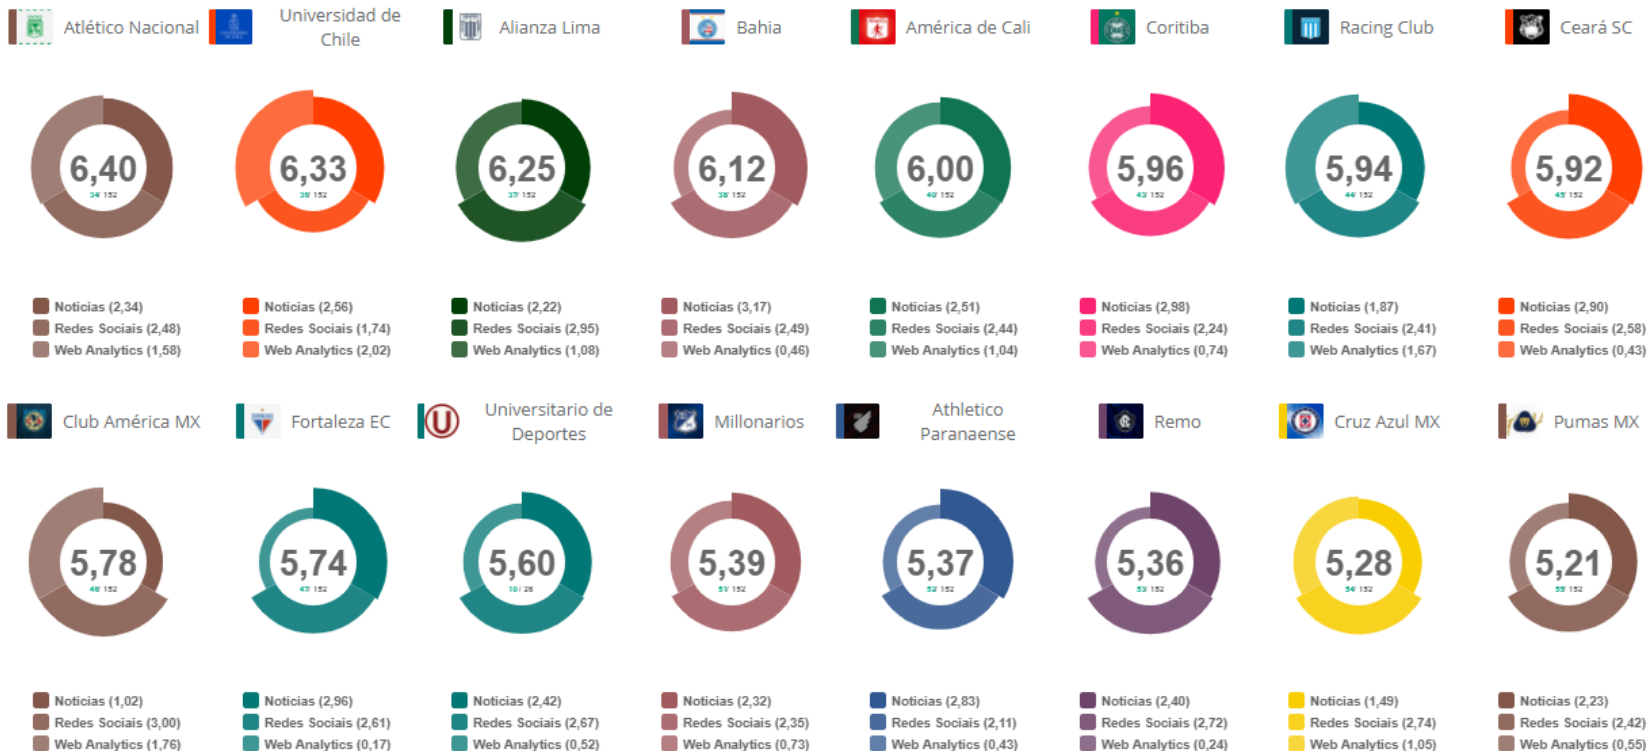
Atlético Nacional

6,40
34° 152

Noticias (2,34)
Redes Sociais (2,48)
Web Analytics (1,58)

Universidad de Chile

6,33
35° 152

Noticias (2,56)
Redes Sociais (1,74)
Web Analytics (2,02)

Alianza Lima

6,25
37° 152

Noticias (2,22)
Redes Sociais (2,95)
Web Analytics (1,08)

Bahia

6,12
38° 152

Noticias (3,17)
Redes Sociais (2,49)
Web Analytics (0,46)

América de Cali

6,00
40° 152

Noticias (2,51)
Redes Sociais (2,44)
Web Analytics (1,04)

Coritiba

5,96
43° 152

Noticias (2,98)
Redes Sociais (2,24)
Web Analytics (0,74)

Racing Club

5,94
44° 152

Noticias (1,87)
Redes Sociais (2,41)
Web Analytics (1,67)

Ceará SC

5,92
45° 152

Noticias (2,90)
Redes Sociais (2,58)
Web Analytics (0,43)

Club América MX

5,78
46° 152

Noticias (1,02)
Redes Sociais (3,00)
Web Analytics (1,76)

Fortaleza EC

5,74
47° 152

Noticias (2,96)
Redes Sociais (2,61)
Web Analytics (0,17)

Universitario de Deportes

5,60
10° 28

Noticias (2,42)
Redes Sociais (2,67)
Web Analytics (0,52)

Millonarios

5,39
51° 152

Noticias (2,32)
Redes Sociais (2,35)
Web Analytics (0,73)

Athletico Paranaense

5,37
52° 152

Noticias (2,83)
Redes Sociais (2,11)
Web Analytics (0,43)

Remo

5,36
53° 152

Noticias (2,40)
Redes Sociais (2,72)
Web Analytics (0,24)

Cruz Azul MX

5,28
54° 152

Noticias (1,49)
Redes Sociais (2,74)
Web Analytics (1,05)

Pumas MX

5,21
55° 152

Noticias (2,23)
Redes Sociais (2,42)
Web Analytics (0,55)